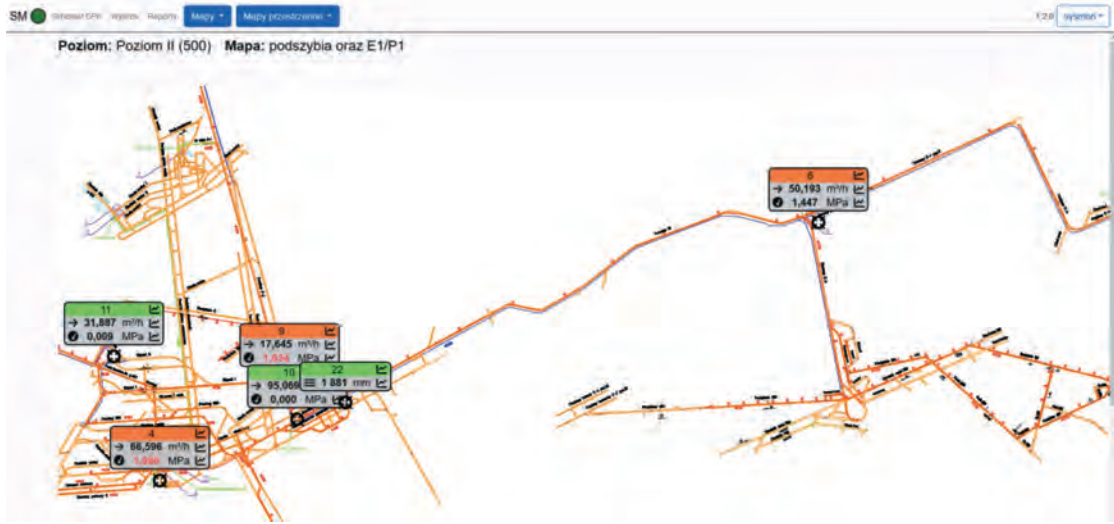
SM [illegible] Wykresy Raporty Mapy ▾ Mapy przestrzenne ▾

T 2.0 system ▾

Poziom: Poziom II (500) Mapa: podszybia oraz E1/P1

8
→ 50,193 m³/h
1,447 MPa

11
→ 31,887 m³/h
0,009 MPa

9
→ 17,645 m³/h
1,524 MPa

10
→ 95,069
0,000 MPa

22
1 881 mm

4
→ 88,596 m³/h
1,690 MPa